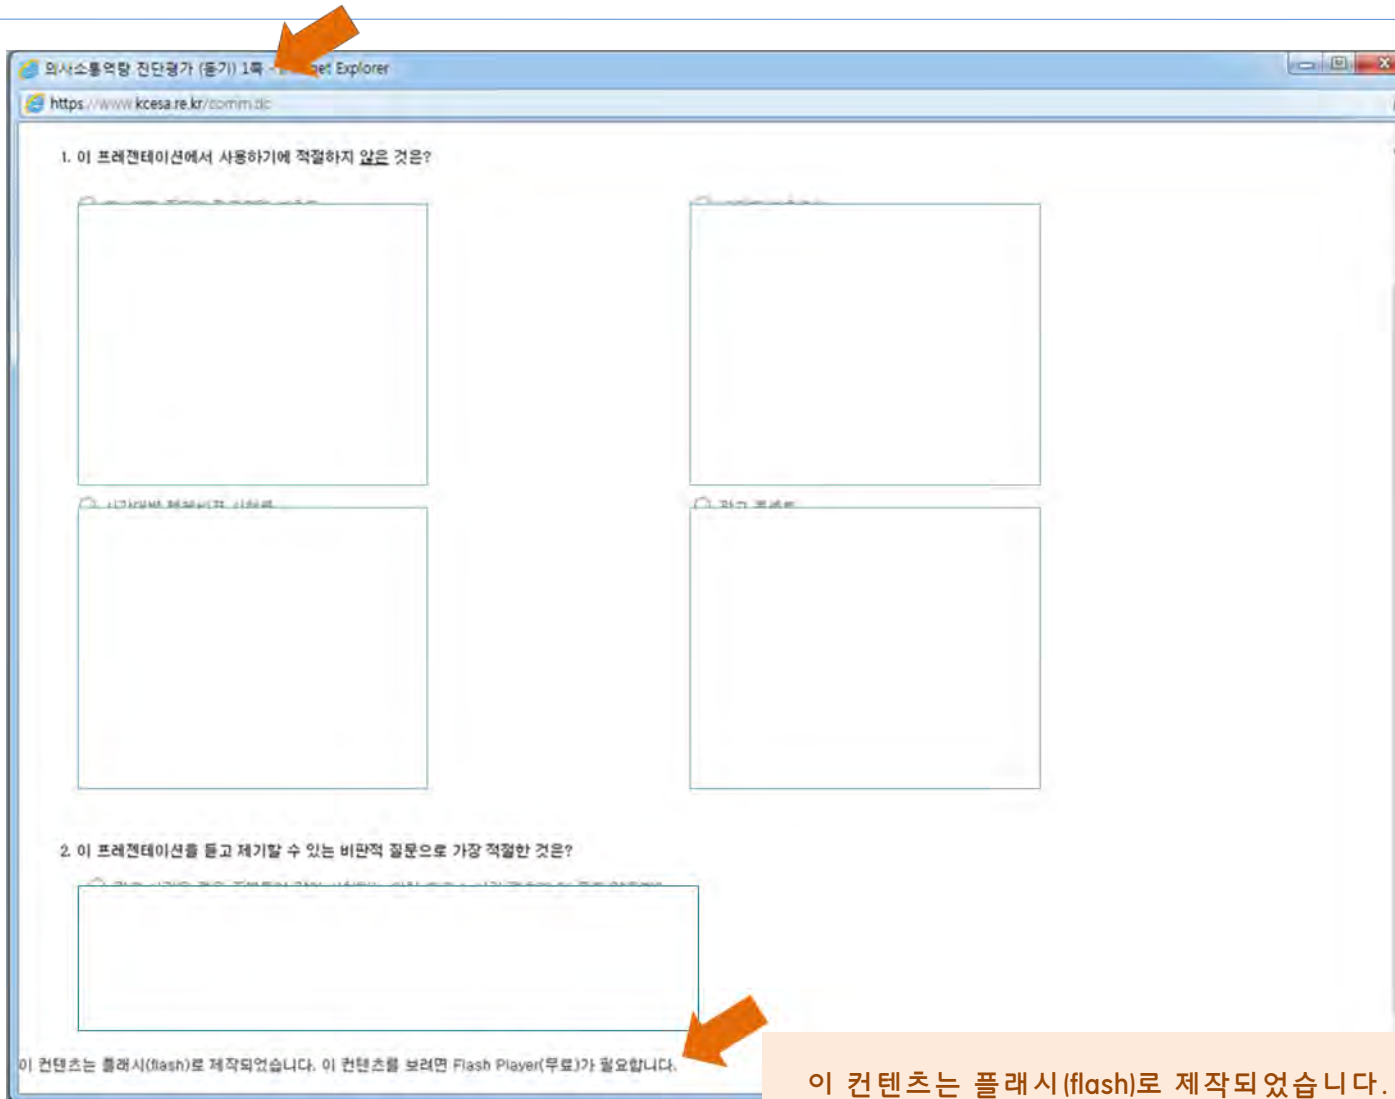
의사소통역량 진단평가 (듣기) 1특 - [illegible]et Explorer

https://www.kcesa.re.kr/comm.dc

1. 이 프레젠테이션에서 사용하기에 적절하지 않은 것은?

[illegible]

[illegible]

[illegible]

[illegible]

2. 이 프레젠테이션을 듣고 제기할 수 있는 비판적 질문으로 가장 적절한 것은?

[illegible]

이 컨텐츠는 플래시(flash)로 제작되었습니다. 이 컨텐츠를 보려면 Flash Player(무료)가 필요합니다.

이 컨텐츠는 플래시(flash)로 제작되었습니다.